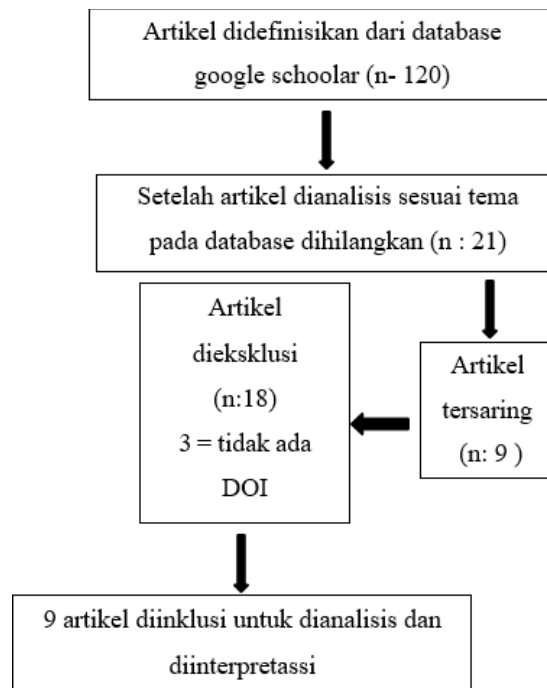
Artikel didefinisikan dari database google schoolar (n- 120)

Setelah artikel dianalisis sesuai tema pada database dihilangkan (n : 21)

Artikel tersaring (n: 9 )

Artikel dieksklusi (n:18) 3 = tidak ada DOI

9 artikel diinklusi untuk dianalisis dan diinterpretassi